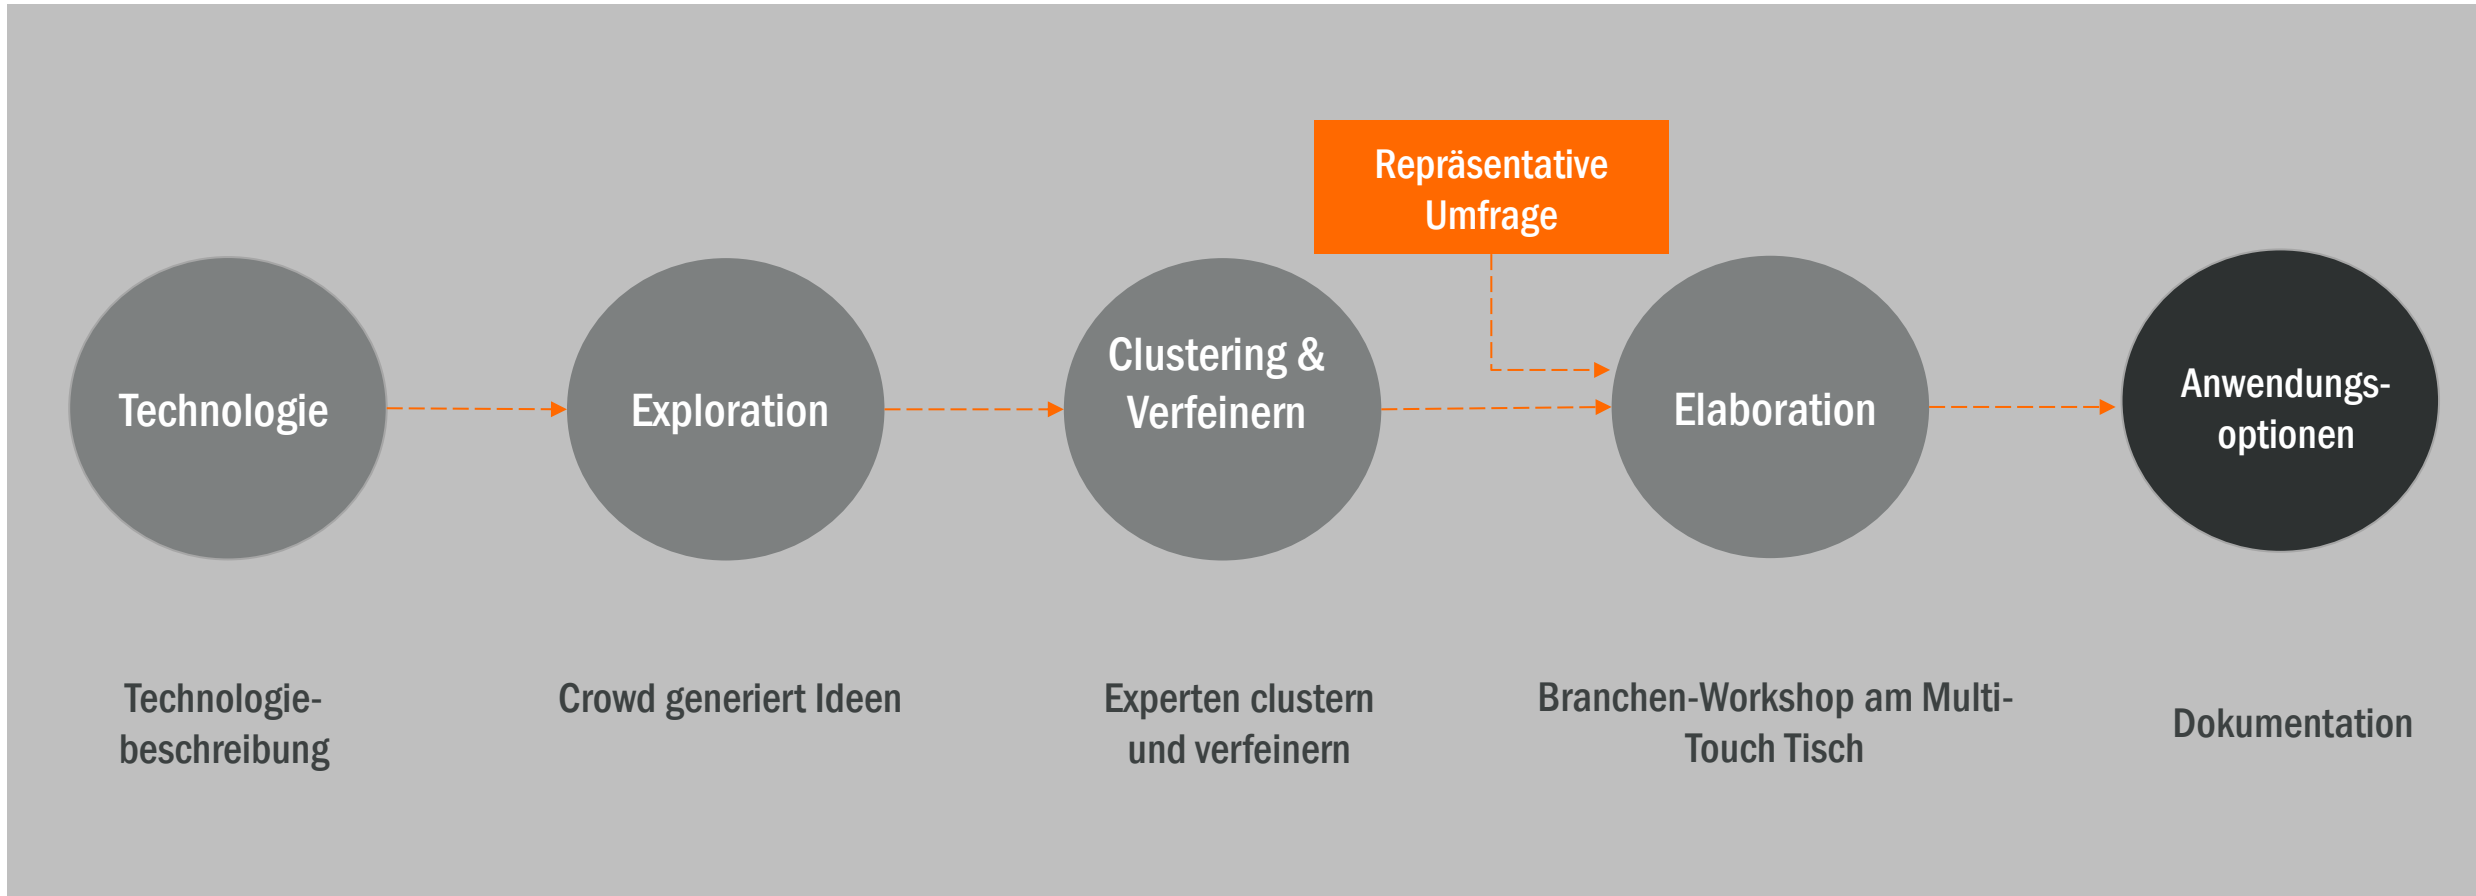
Repräsentative Umfrage

Technologie

Exploration

Clustering & Verfeinern

Elaboration

Anwendungsoptionen

Technologiebeschreibung

Crowd generiert Ideen

Experten clustern und verfeinern

Branchen-Workshop am Multi-Touch Tisch

Dokumentation